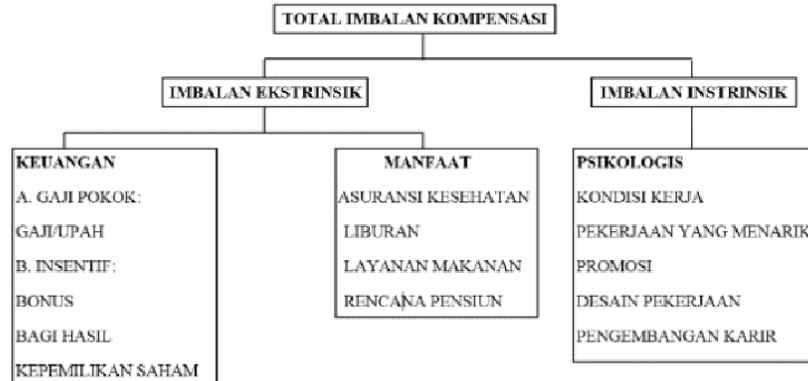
TOTAL IMBALAN KOMPENSASI

IMBALAN EKSTRINSIK

IMBALAN INSTRINSIK

KEUANGAN
A. GAJI POKOK:
GAJI/UPAH
B. INSENTIF:
BONUS
BAGI HASIL
KEPEMILIKAN SAHAM

MANFAAT
ASURANSI KESEHATAN
LIBURAN
LAYANAN MAKANAN
RENCANA PENSIUN

PSIKOLOGIS
KONDISI KERJA
PEKERJAAN YANG MENARIK
PROMOSI
DESAIN PEKERJAAN
PENGEMBANGAN KARIR